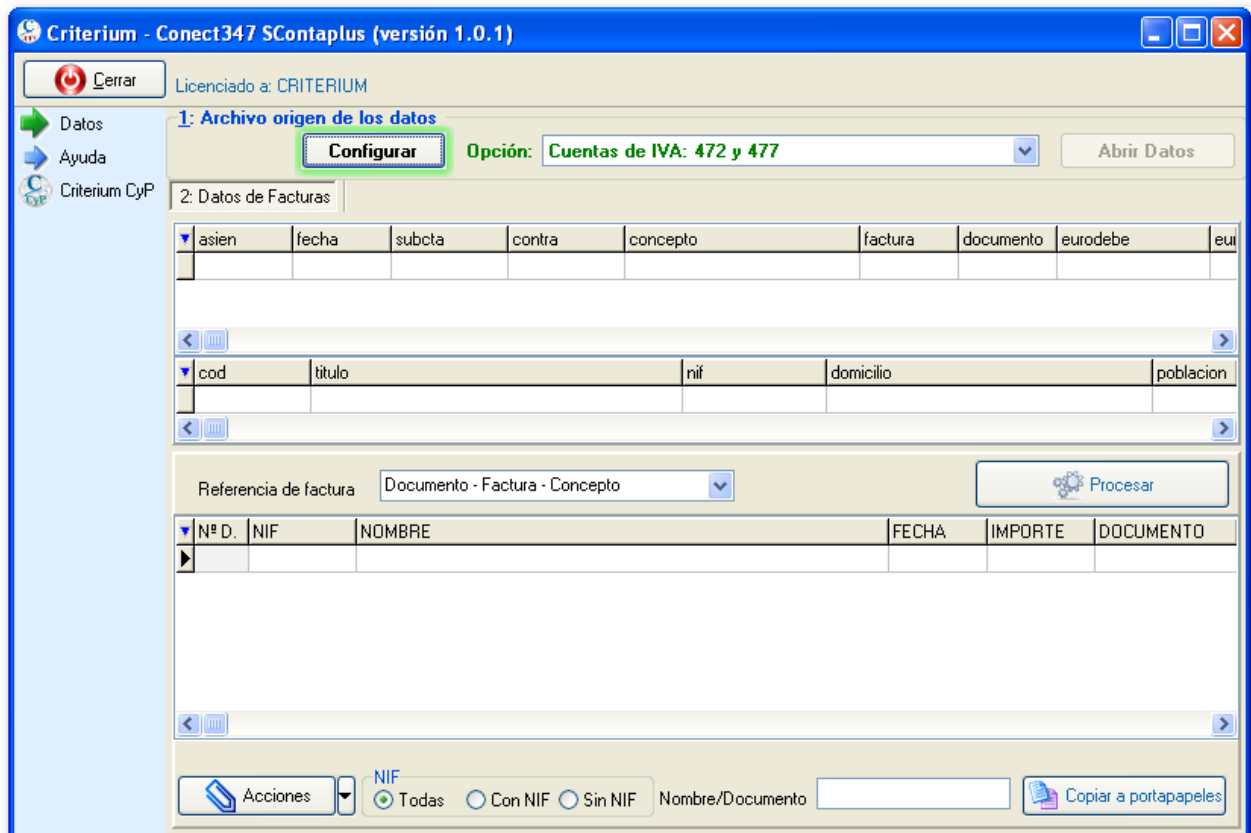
Criterium - Conect347 SContaplus (versión 1.0.1)

Cerrar

Licenciado a: CRITERIUM

Datos
Ayuda
Criterium CyP

1: Archivo origen de los datos

Configurar

Opción: Cuentas de IVA: 472 y 477

Abrir Datos

2: Datos de Facturas

| asien | fecha | subcta | contra | concepto | factura | documento | eurodebe | eu |
|---|---|---|---|---|---|---|---|---|
| | | | | | | | | |

| cod | titulo | nif | domicilio | poblacion |
|---|---|---|---|---|
| | | | | |

Referencia de factura

Documento - Factura - Concepto

Procesar

| Nº D. | NIF | NOMBRE | FECHA | IMPORTE | DOCUMENTO |
|---|---|---|---|---|---|
| | | | | | |

Acciones

NIF
Todas
Con NIF
Sin NIF

Nombre/Documento

Copiar a portapapeles